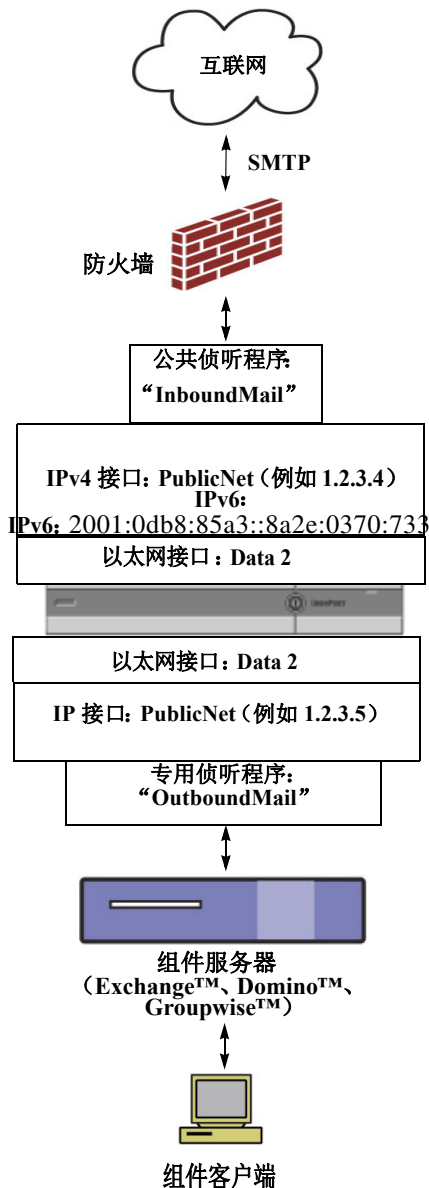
互联网

SMTP

防火墙

公共侦听程序:
“InboundMail”

IPv4 接口：PublicNet（例如 1.2.3.4）
IPv6:
IPv6: 2001:0db8:85a3::8a2e:0370:733

以太网接口：Data 2

以太网接口：Data 2

IP 接口：PublicNet（例如 1.2.3.5）

专用侦听程序:
“OutboundMail”

组件服务器
（Exchange™、Domino™、Groupwise™）

组件客户端